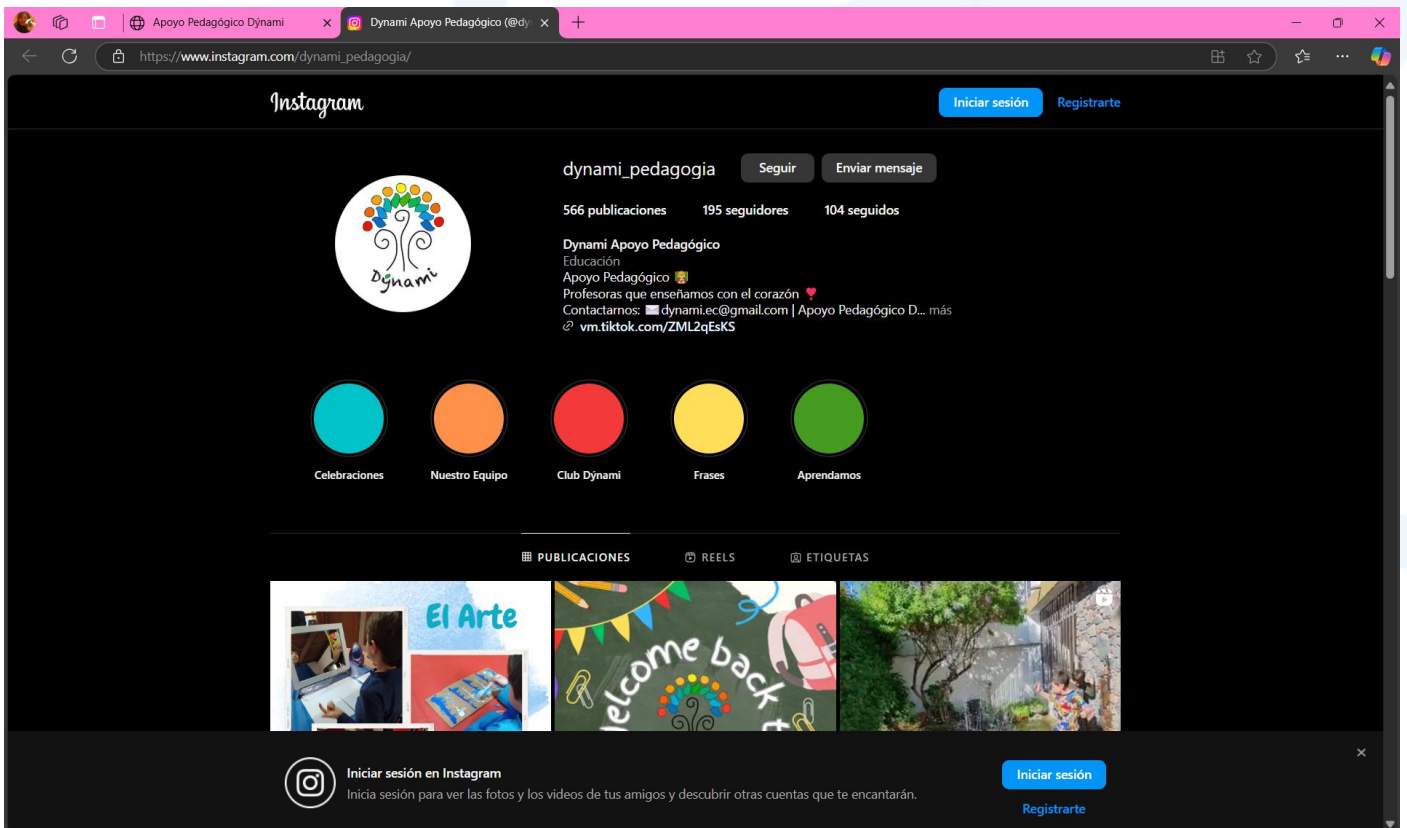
Apoyo Pedagógico Dýnami
Dynami Apoyo Pedagógico (@dy

https://www.instagram.com/dynami_pedagogia/

Instagram

Iniciar sesión
Registrarte

dynami_pedagogia
Seguir
Enviar mensaje

566 publicaciones
195 seguidores
104 seguidos

Dynami Apoyo Pedagógico
Educación
Apoyo Pedagógico
Profesoras que enseñamos con el corazón
Contactarnos: dynami.ec@gmail.com | Apoyo Pedagógico D... más
vm.tiktok.com/ZML2qEsKS

Dýnami

Celebraciones
Nuestro Equipo
Club Dýnami
Frases
Aprendamos

PUBLICACIONES
REELS
ETIQUETAS

El Arte

Welcome back t

Iniciar sesión en Instagram
Inicia sesión para ver las fotos y los videos de tus amigos y descubrir otras cuentas que te encantarán.

Iniciar sesión
Registrarte